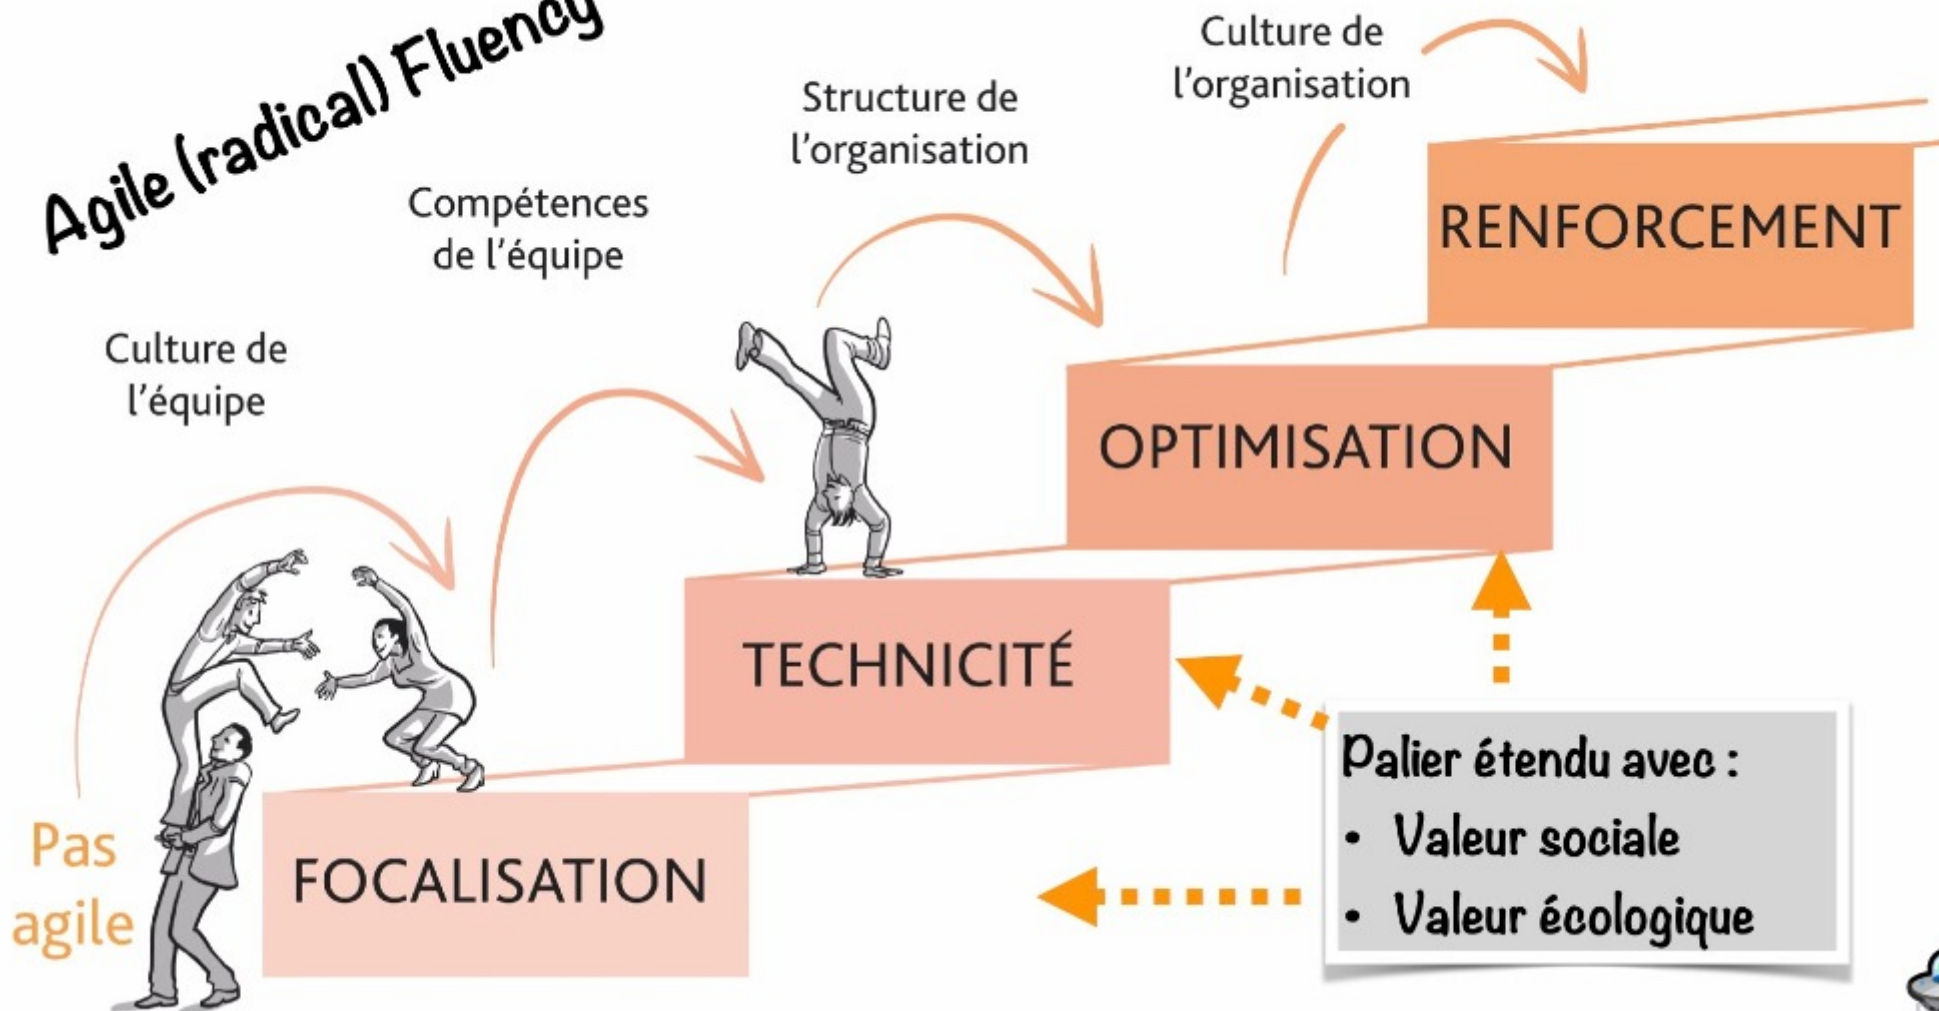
Agile (radical) Fluency

Culture de l'organisation

Structure de l'organisation

Compétences de l'équipe

Culture de l'équipe

RENFORCEMENT

OPTIMISATION

TECHNICITÉ

FOCALISATION

Pas agile

Palier étendu avec :
• Valeur sociale
• Valeur écologique